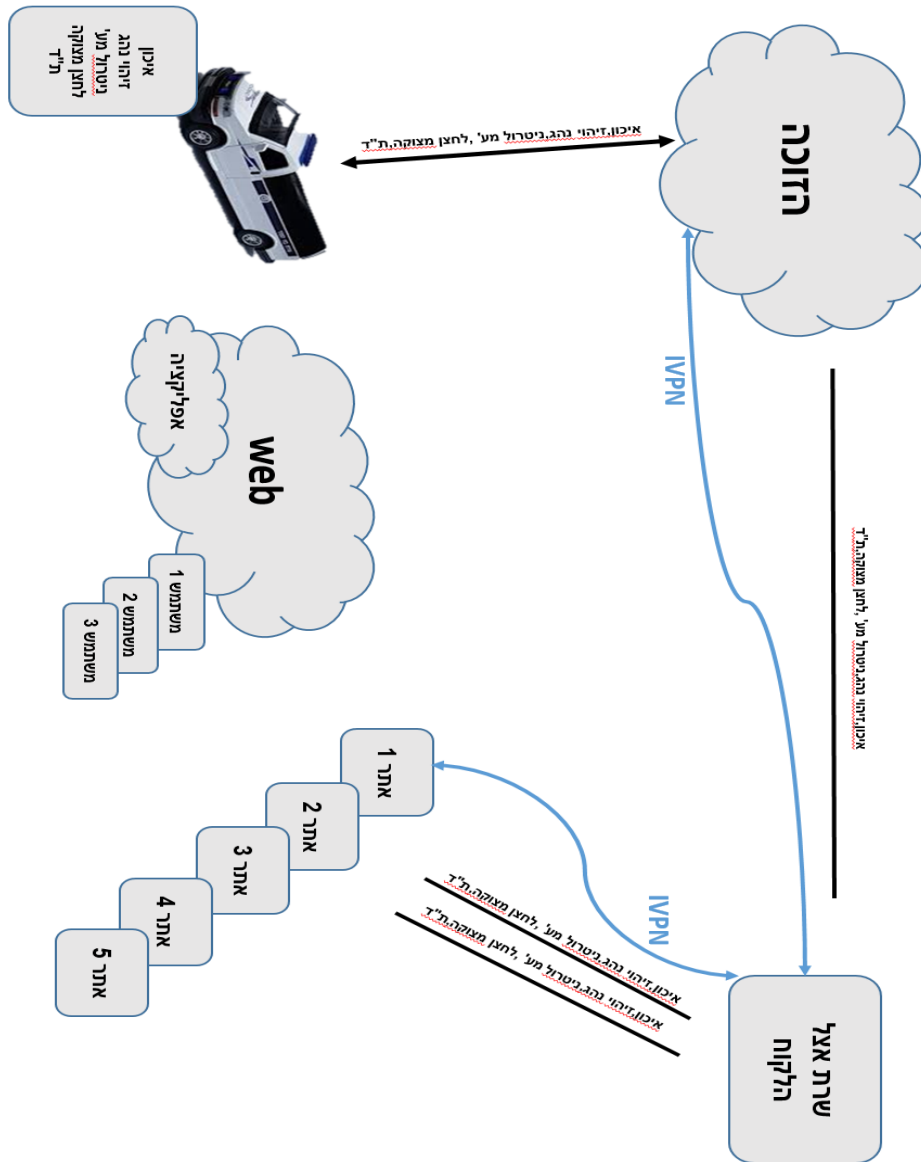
איכון
זיהוי נהג
ניטרול מע'
לחצן מצוקה
ת"ד

איכון,זיהוי נהג,ניטרול מע' ,לחצן מצוקה,ת"ד

הזנכה

IVPN

web

אפליקציה

משתמש 1
משתמש 2
משתמש 3

איכון,זיהוי נהג,ניטרול מע' ,לחצן מצוקה,ת"ד

אתר 1
אתר 2
אתר 3
אתר 4
אתר 5

IVPN

איכון,זיהוי נהג,ניטרול מע' ,לחצן מצוקה,ת"ד
איכון,זיהוי נהג,ניטרול מע' ,לחצן מצוקה,ת"ד

שרת אצל
הלקוח